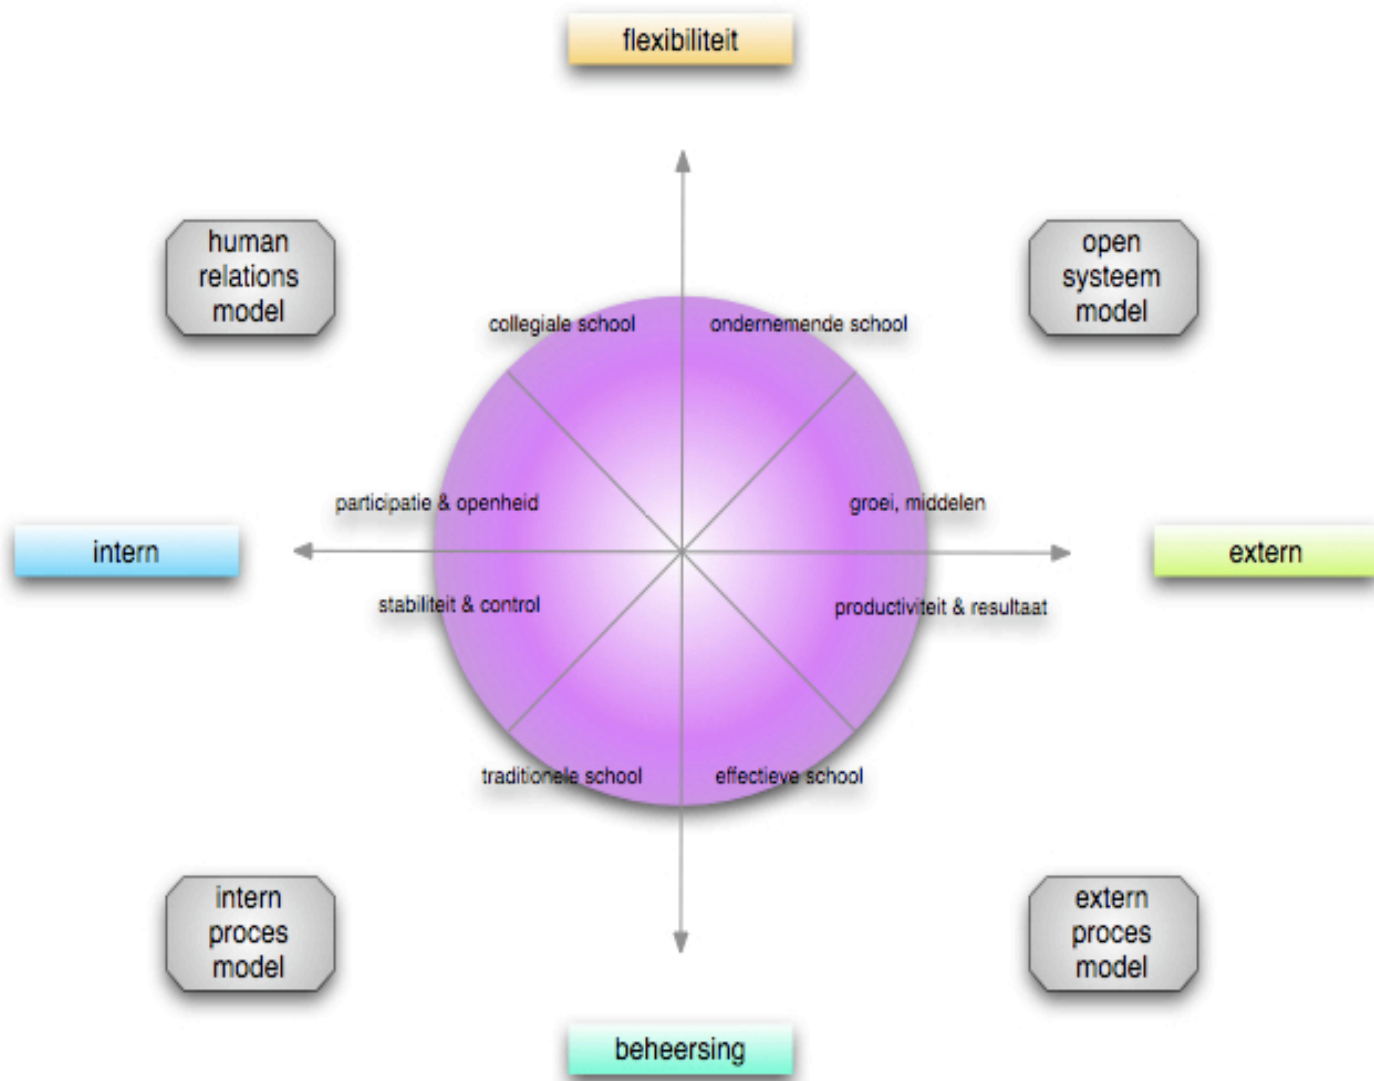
flexibiliteit

human relations model

open systeem model

collegiale school

ondernemende school

participatie & openheid

groei, middelen

intern

extern

stabiliteit & control

productiviteit & resultaat

traditionele school

effectieve school

intern proces model

extern proces model

beheersing